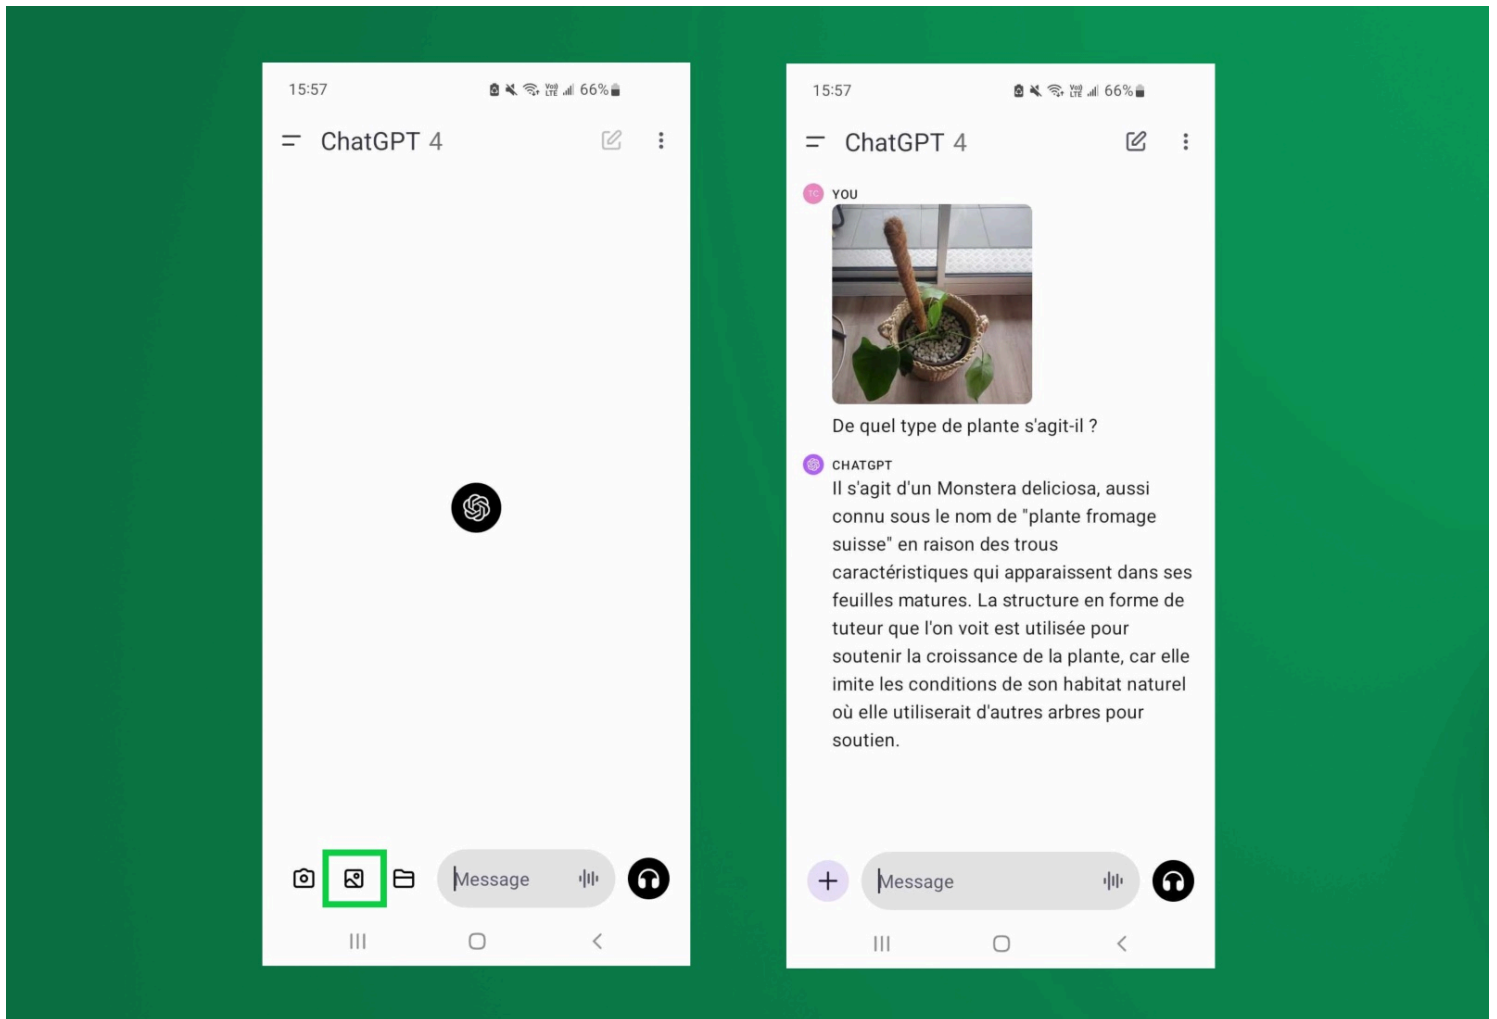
15:57

66%

ChatGPT 4

Message

15:57

66%

ChatGPT 4

YOU

De quel type de plante s'agit-il ?

CHATGPT

Il s'agit d'un Monstera deliciosa, aussi connu sous le nom de "plante fromage suisse" en raison des trous caractéristiques qui apparaissent dans ses feuilles matures. La structure en forme de tuteur que l'on voit est utilisée pour soutenir la croissance de la plante, car elle imite les conditions de son habitat naturel où elle utiliserait d'autres arbres pour soutien.

Message